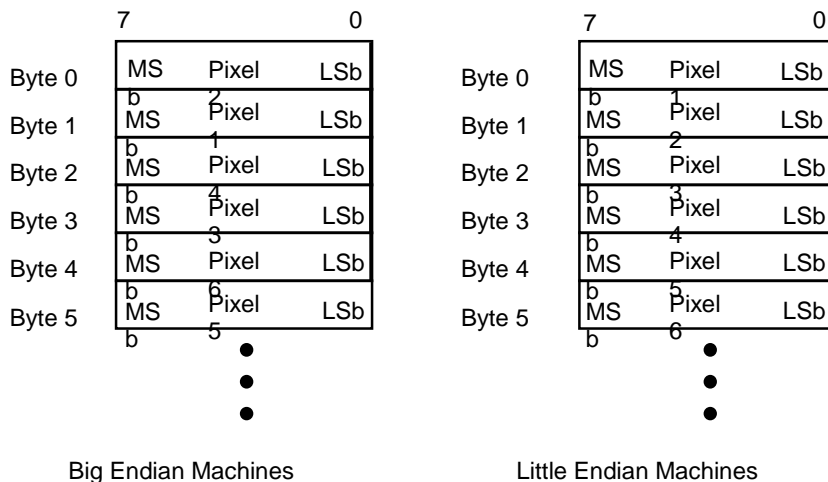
7 0

| | | | |
|---|---|---|---|
| Byte 0 | MSb | Pixel 2 | LSb |
| Byte 1 | MSb | Pixel 1 | LSb |
| Byte 2 | MSb | Pixel 4 | LSb |
| Byte 3 | MSb | Pixel 3 | LSb |
| Byte 4 | MSb | Pixel 6 | LSb |
| Byte 5 | MSb | Pixel 5 | LSb |

Big Endian Machines

7 0

| | | | |
|---|---|---|---|
| Byte 0 | MSb | Pixel 1 | LSb |
| Byte 1 | MSb | Pixel 2 | LSb |
| Byte 2 | MSb | Pixel 3 | LSb |
| Byte 3 | MSb | Pixel 4 | LSb |
| Byte 4 | MSb | Pixel 5 | LSb |
| Byte 5 | MSb | Pixel 6 | LSb |

Little Endian Machines